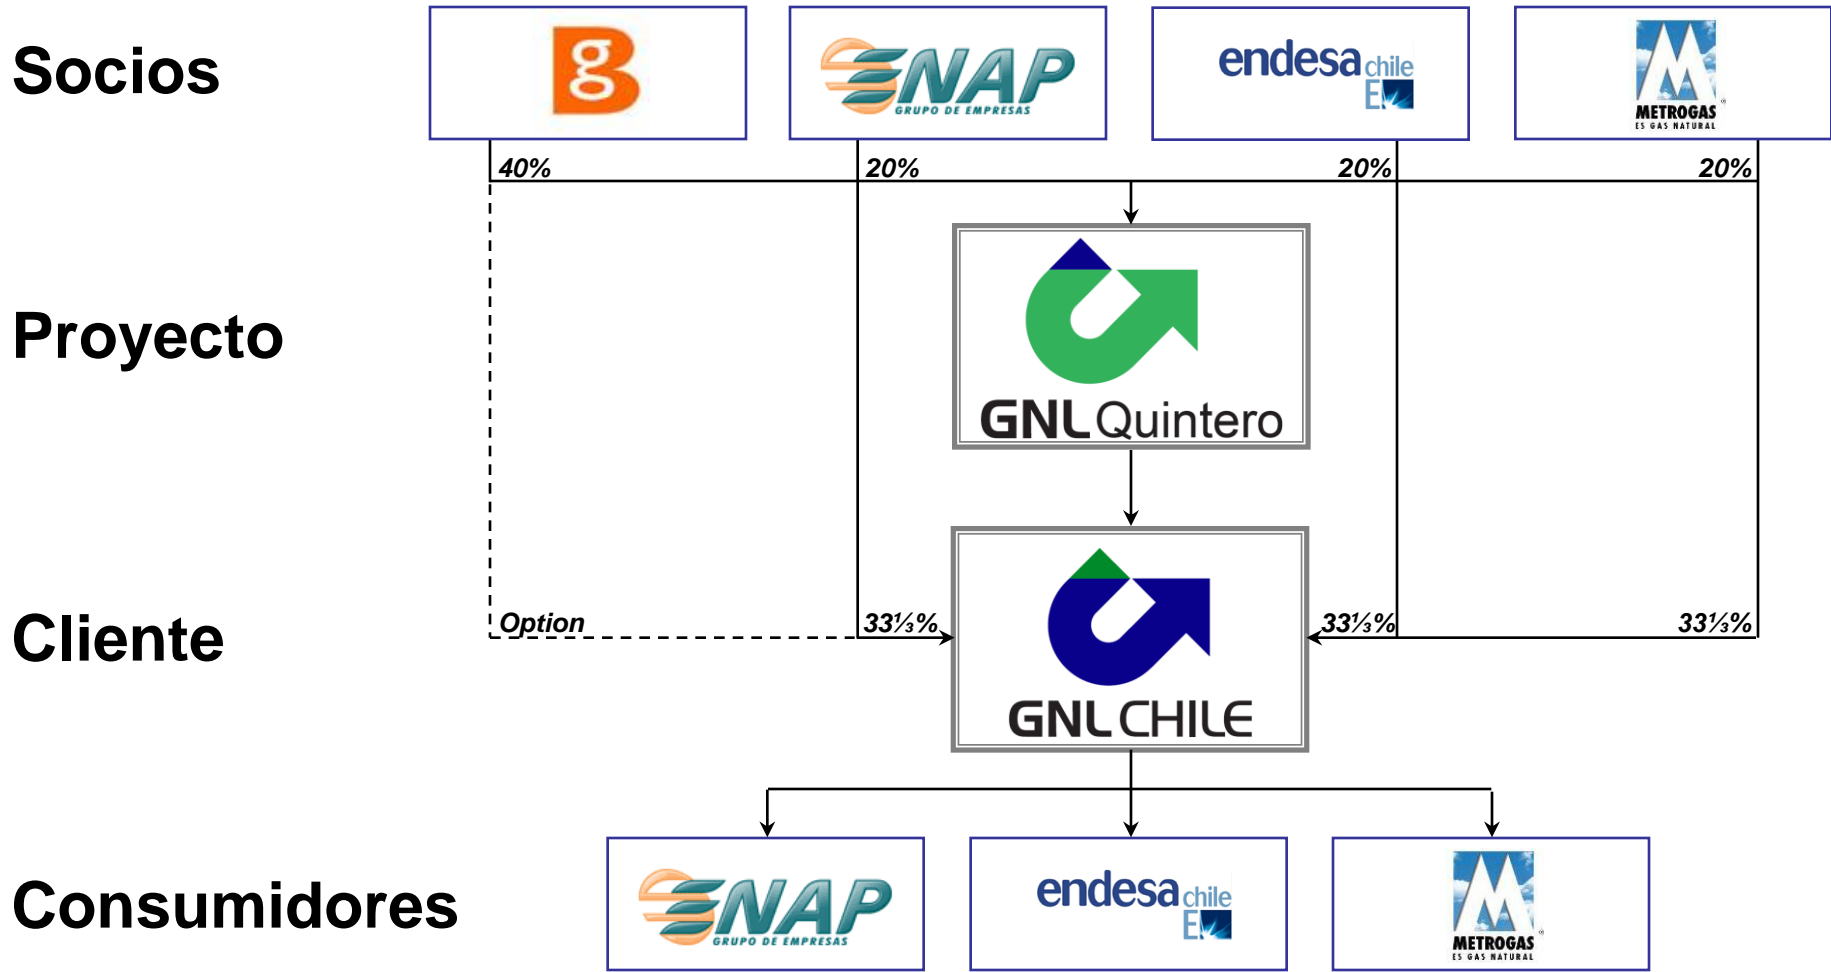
Socios

g

ENAP GRUPO DE EMPRESAS

endesa chile

METROGAS ES GAS NATURAL

40%

20%

20%

20%

Proyecto

GNL Quintero

Cliente

Option

33⅓%

33⅓%

33⅓%

GNL CHILE

Consumidores

ENAP GRUPO DE EMPRESAS

endesa chile

METROGAS ES GAS NATURAL